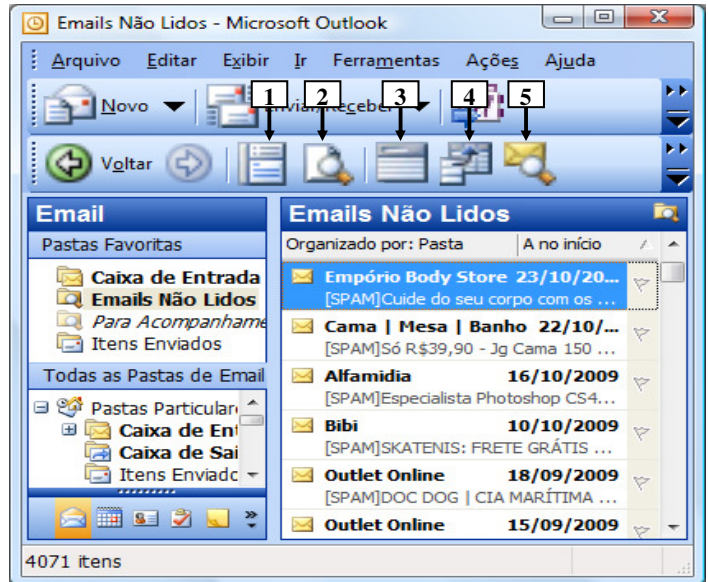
Emails Não Lidos - Microsoft Outlook

Arquivo Editar Exibir Ir Ferramentas Ações Ajuda

Novo Enviar/receber

1 2 3 4 5

Voltar

Email
Pastas Favoritas
Caixa de Entrada
Emails Não Lidos
Para Acompanhame
Itens Enviados
Todas as Pastas de Email
Pastas Particulare
Caixa de Ent
Caixa de Saí
Itens Enviado

Emails Não Lidos
Organizado por: Pasta | A no início

| | |
|---|---|
| Empório Body Store | 23/10/20... |
| [SPAM]Cuide do seu corpo com os ... | |
| Cama \| Mesa \| Banho | 22/10/... |
| [SPAM]Só R$39,90 - Jg Cama 150 ... | |
| Alfamidia | 16/10/2009 |
| [SPAM]Especialista Photoshop CS4... | |
| Bibi | 10/10/2009 |
| [SPAM]SKATENIS: FRETE GRÁTIS ... | |
| Outlet Online | 18/09/2009 |
| [SPAM]DOC DOG \| CIA MARÍTIMA ... | |
| Outlet Online | 15/09/2009 |

4071 itens